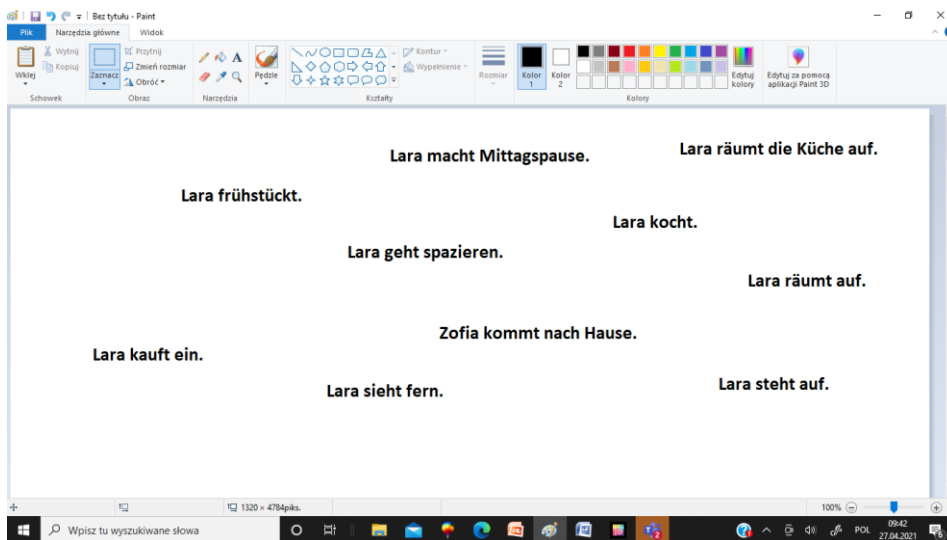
Bez tytułu - Paint

Plik Narzędzia główne Widok

Wklej
Wytnij
Kopiuj
Schowek

Zaznacz
Przytnij
Zmień rozmiar
Obróć
Obraz

Narzędzia

Pędzle

Kontur
Wypełnienie
Kształty

Rozmiar

Kolor 1
Kolor 2

Edytuj kolory

Kolory

Edytuj za pomocą aplikacji Paint 3D

Lara macht Mittagspause.

Lara räumt die Küche auf.

Lara frühstückt.

Lara kocht.

Lara geht spazieren.

Lara räumt auf.

Zofia kommt nach Hause.

Lara kauft ein.

Lara sieht fern.

Lara steht auf.

1320 × 4784piks.

100%

Wpisz tu wyszukiwane słowa

POL

09:42
27.04.2021